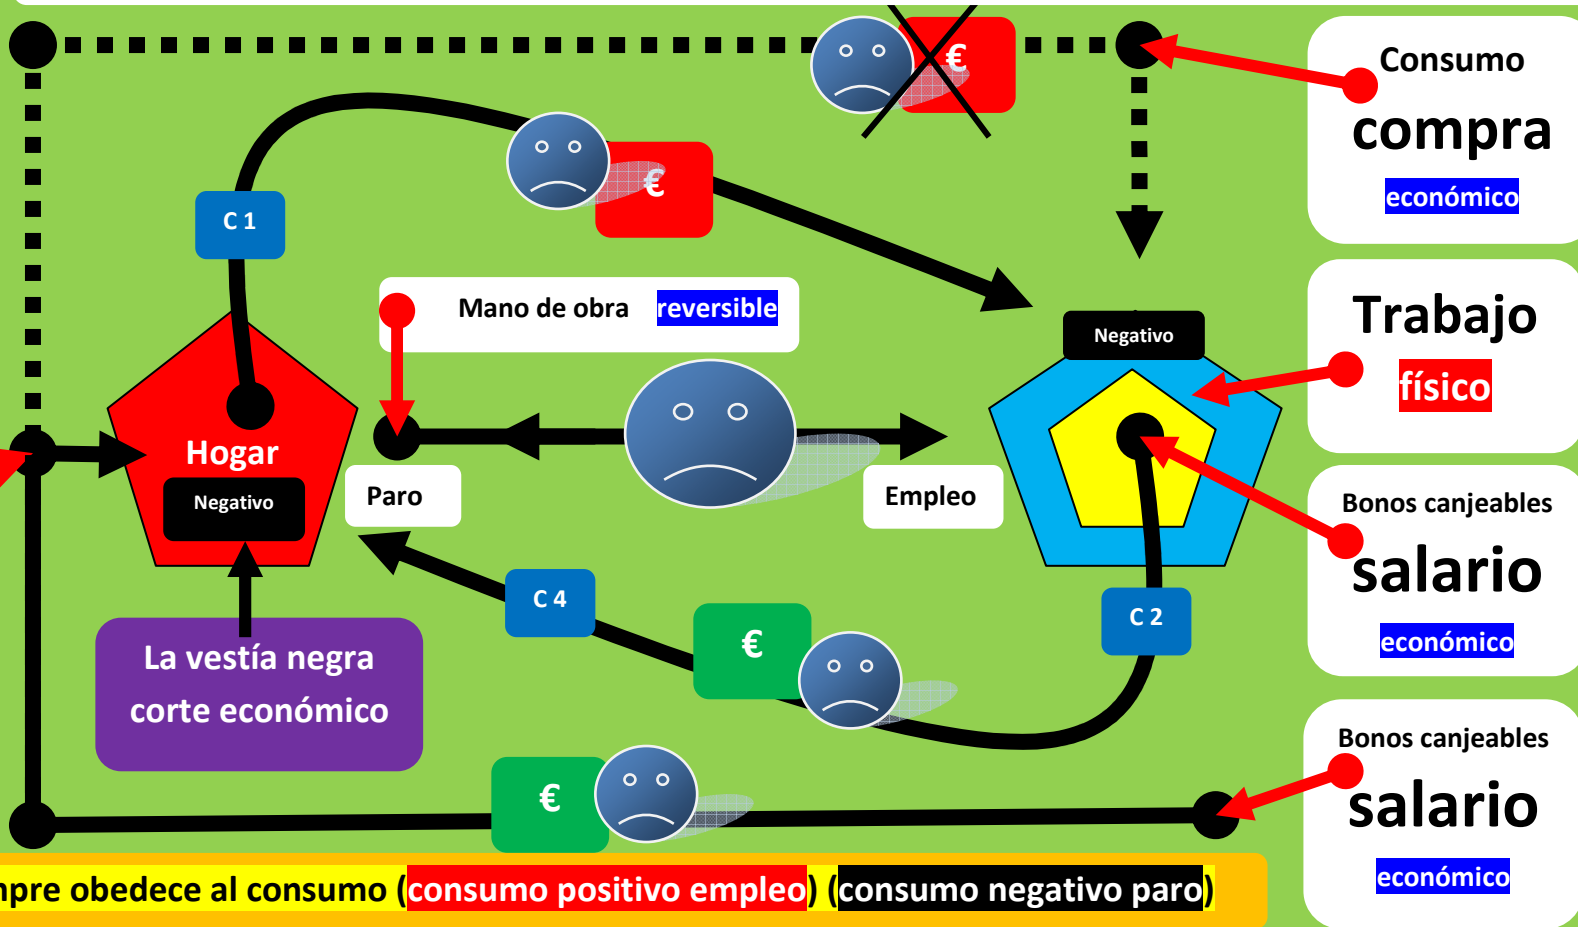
€

Consumo
compra
económico

€

C 1

Mano de obra reversible

Negativo

Trabajo
físico

Hogar
Negativo

Paro

Empleo

Bonos canjeables
salario
económico

C 4

€

C 2

La vestía negra
corte económico

€

Bonos canjeables
salario
económico

mpre obedece al consumo (consumo positivo empleo) (consumo negativo paro)